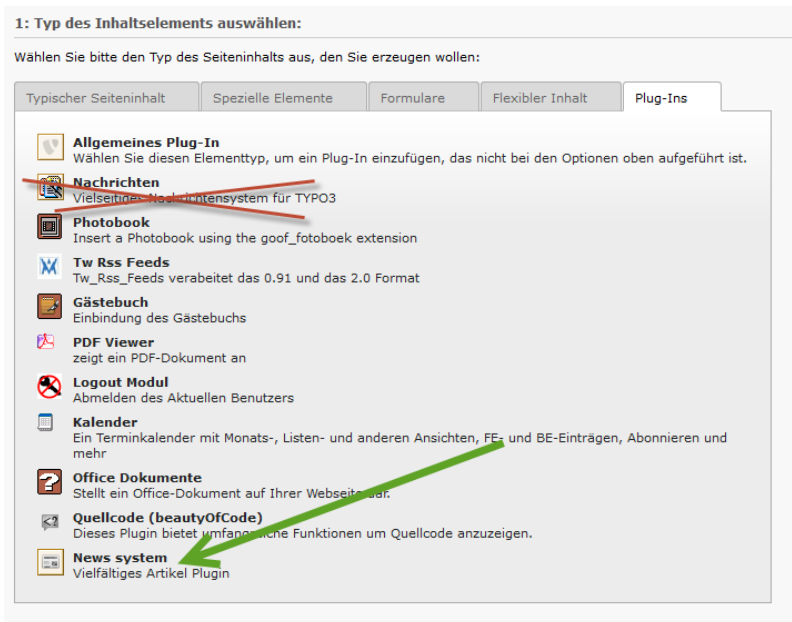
1: Typ des Inhaltselements auswählen:

Wählen Sie bitte den Typ des Seiteninhalts aus, den Sie erzeugen wollen:

Typischer Seiteninhalt | Spezielle Elemente | Formulare | Flexibler Inhalt | Plug-Ins

Allgemeines Plug-In
Wählen Sie diesen Elementtyp, um ein Plug-In einzufügen, das nicht bei den Optionen oben aufgeführt ist.

Nachrichten
Vielseitiges Nachrichtensystem für TYPO3

Photobook
Insert a Photobook using the goof_fotoboek extension

Tw Rss Feeds
Tw_Rss_Feeds verabeitet das 0.91 und das 2.0 Format

Gästebuch
Einbindung des Gästebuchs

PDF Viewer
zeigt ein PDF-Dokument an

Logout Modul
Abmelden des Aktuellen Benutzers

Kalender
Ein Terminkalender mit Monats-, Listen- und anderen Ansichten, FE- und BE-Einträgen, Abonnieren und mehr

Office Dokumente
Stellt ein Office-Dokument auf Ihrer Webseite dar.

Quellcode (beautyOfCode)
Dieses Plugin bietet umfangreiche Funktionen um Quellcode anzuzeigen.

News system
Vielfältiges Artikel Plugin